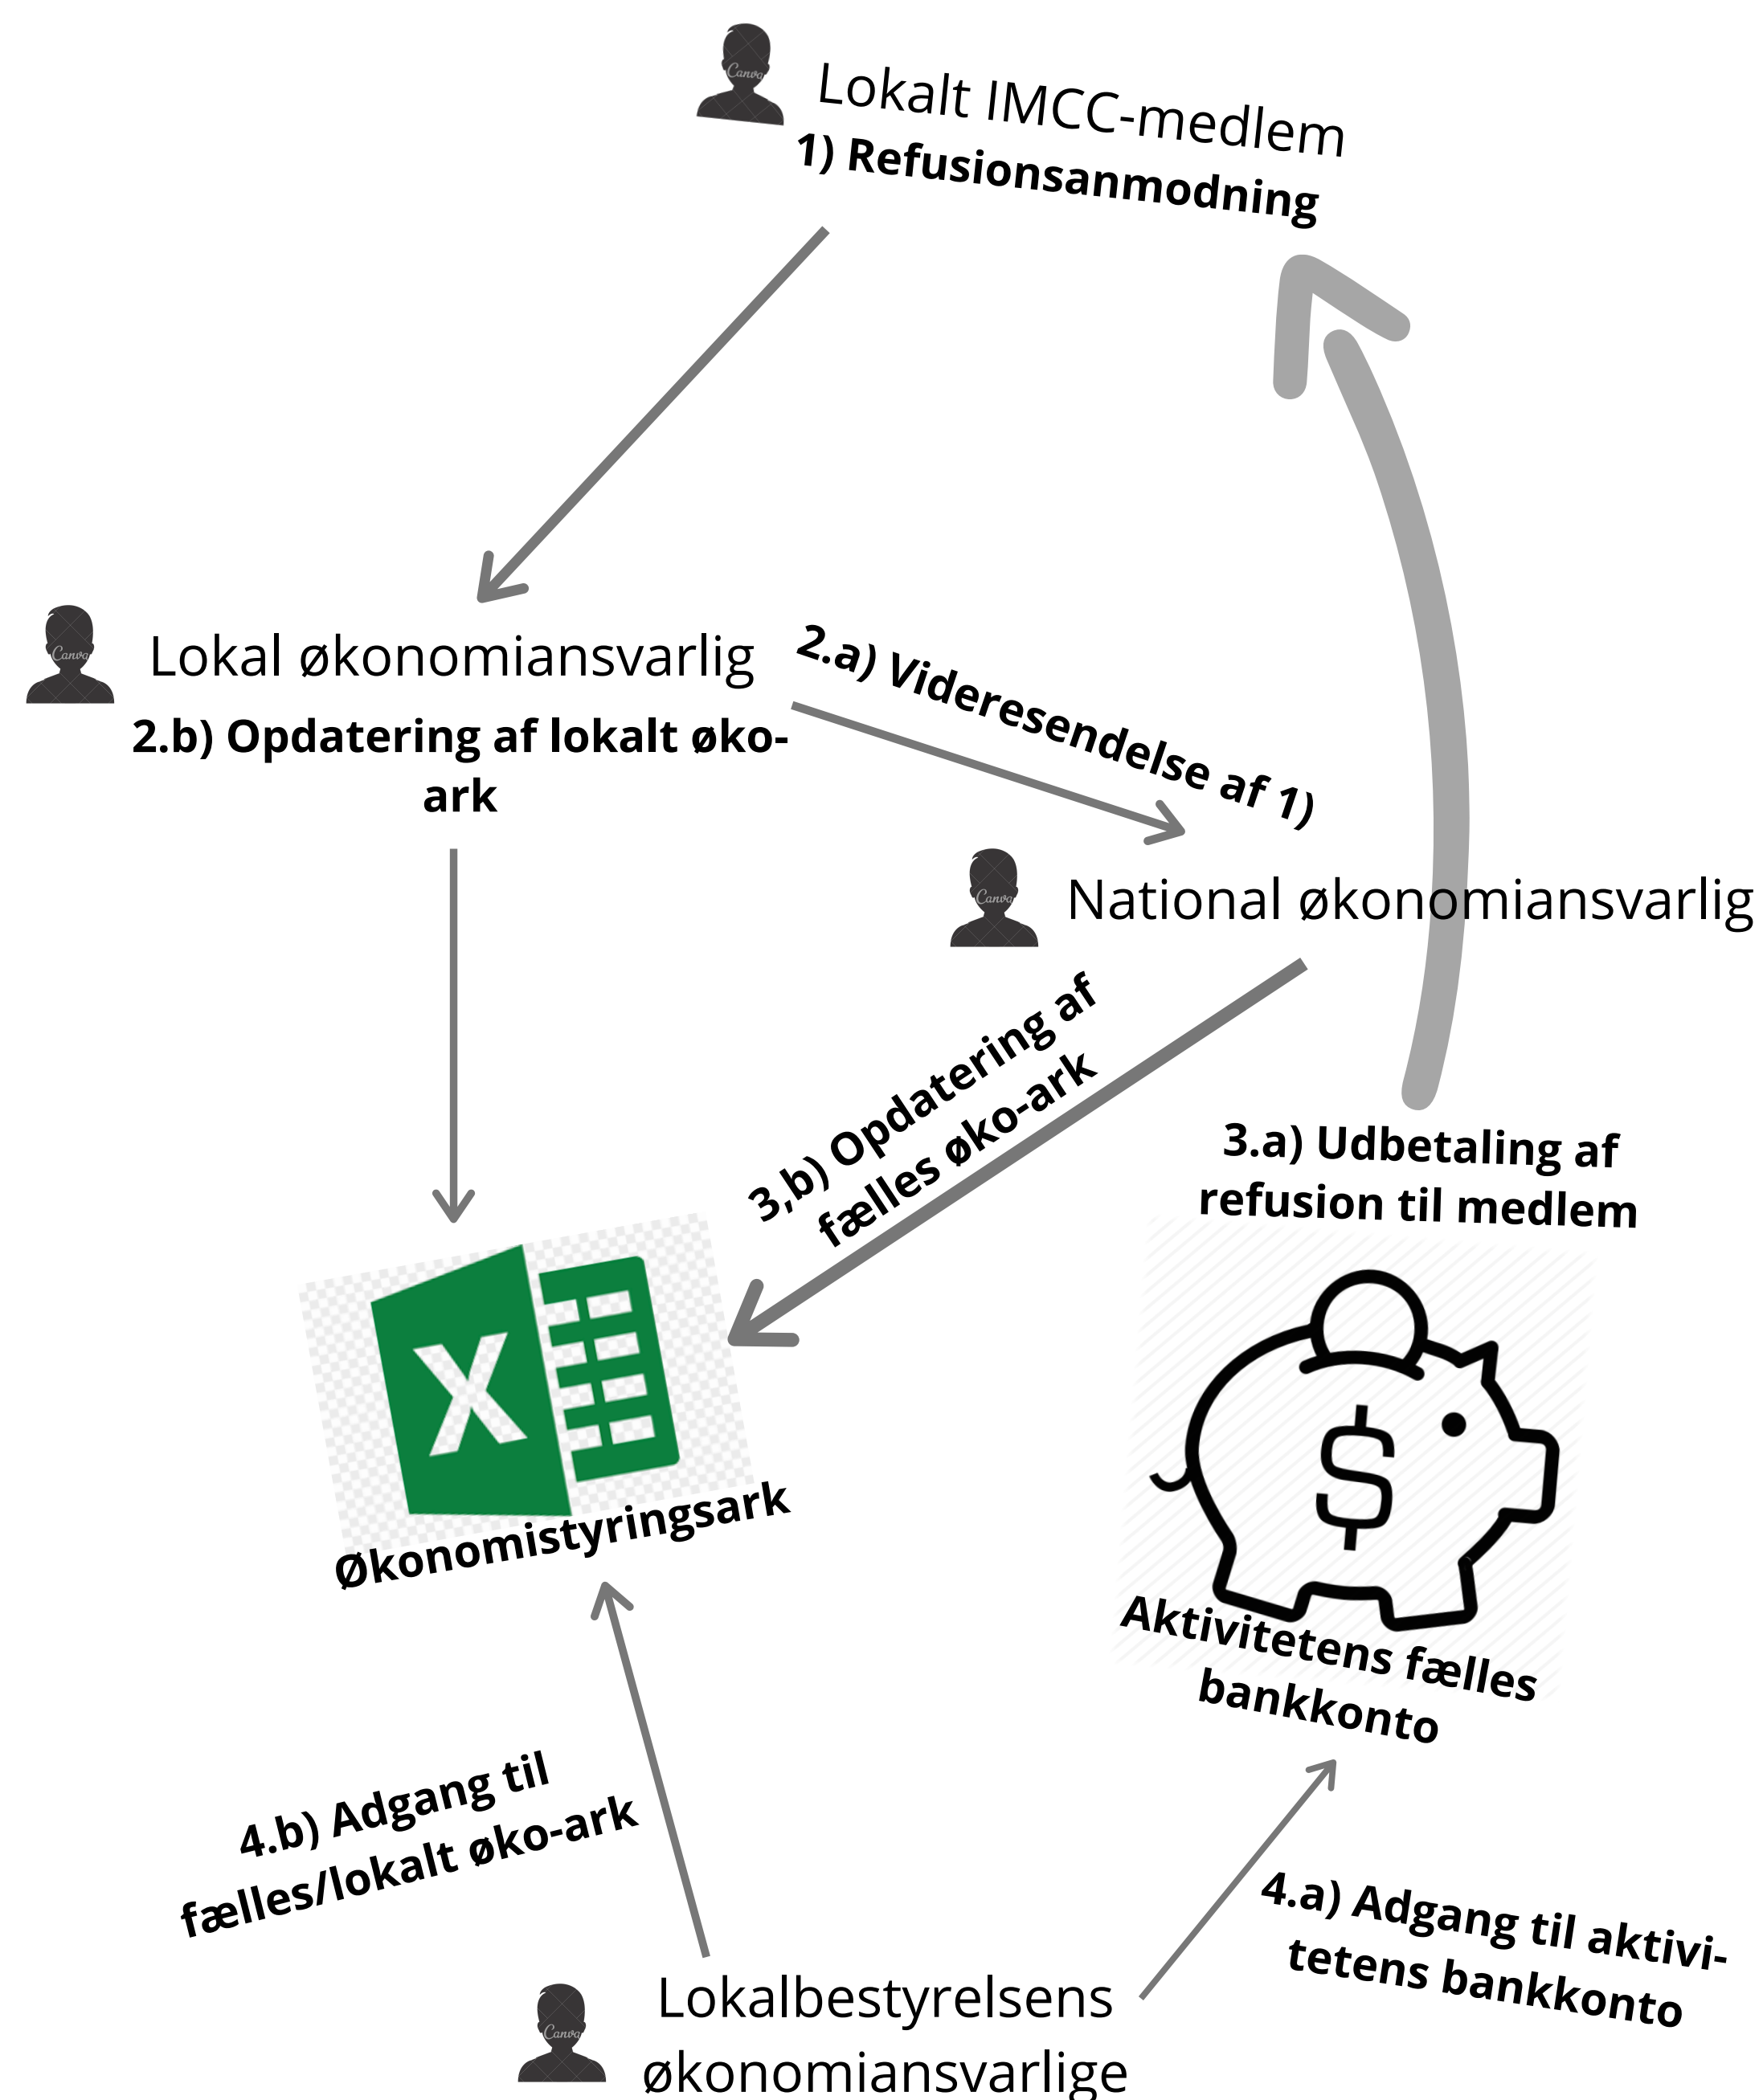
Lokalt IMCC-medlem
1) Refusionsanmodning

Lokal økonomiansvarlig
2.b) Opdatering af lokalt øko-ark

2.a) Videresendelse af 1)

National økonomiansvarlig

3,b) Opdatering af fælles øko-ark

3.a) Udbetaling af refusion til medlem

Økonomistyringsark

Aktivitetens fælles bankkonto

4.b) Adgang til fælles/lokalt øko-ark

4.a) Adgang til aktivitetens bankkonto

Lokalbestyrelsens økonomiansvarlige